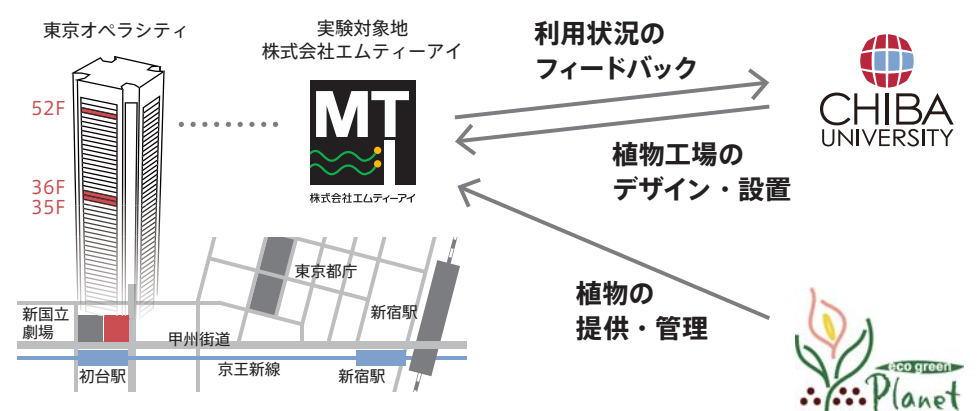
東京オペラシティ

52F

36F
35F

実験対象地
株式会社エムティーアイ

MT

株式会社エムティーアイ

利用状況の
フィードバック

CHIBA
UNIVERSITY

植物工場の
デザイン・設置

東京都庁

新宿駅

新国立
劇場

甲州街道

京王新線

初台駅

新宿駅

植物の
提供・管理

eco green
Planet